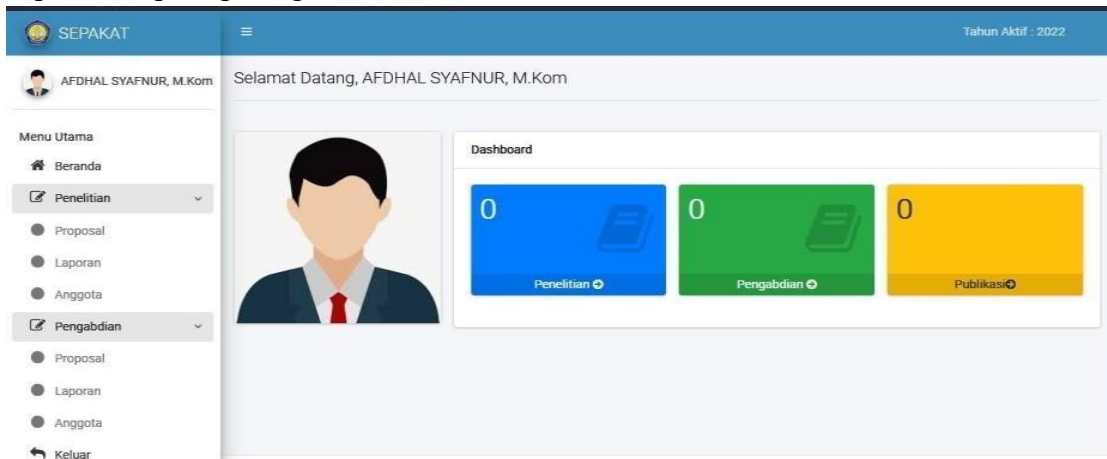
SEPAKAT

Tahun Aktif : 2022

AFDHAL SYAFNUR, M.Kom

Selamat Datang, AFDHAL SYAFNUR, M.Kom

Menu Utama

Beranda

Penelitian

Proposal

Laporan

Anggota

Pengabdian

Proposal

Laporan

Anggota

Keluar

Dashboard

0

Penelitian

0

Pengabdian

0

Publikasi